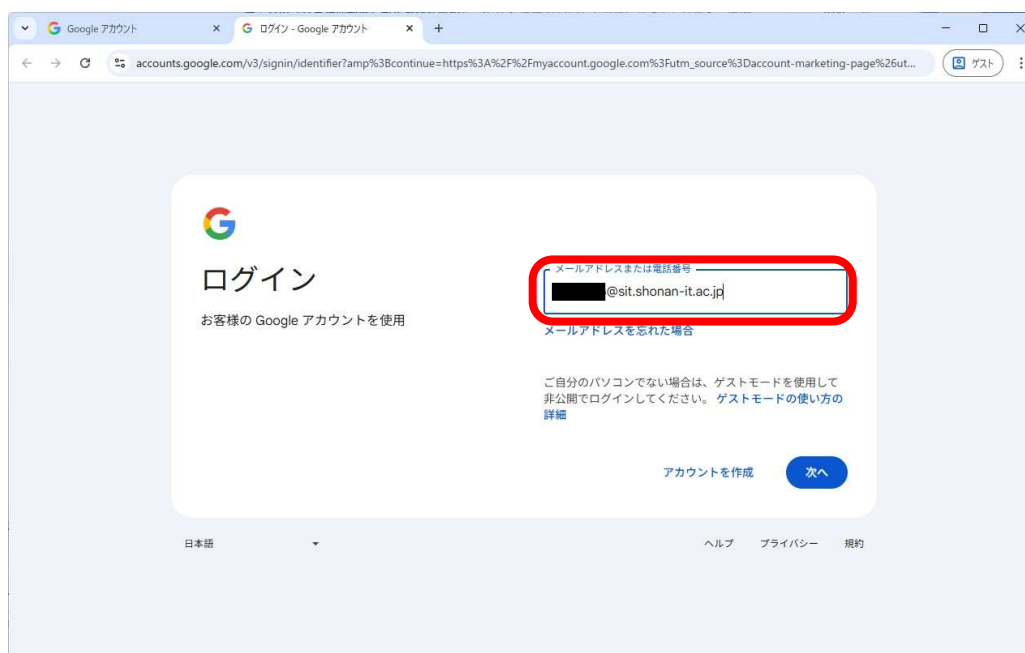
Google アカウント

ログイン - Google アカウント

accounts.google.com/v3/signin/identifier?amp%3Bcontinue=https%3A%2F%2Fmyaccount.google.com%3Futm_source%3Daccount-marketing-page%26ut...

ゲスト

G

ログイン

お客様の Google アカウントを使用

メールアドレスまたは電話番号

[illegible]@sit.shonan-it.ac.jp

メールアドレスを忘れた場合

ご自分のパソコンでない場合は、ゲストモードを使用して非公開でログインしてください。ゲストモードの使い方の詳細

アカウントを作成

次へ

日本語

ヘルプ　プライバシー　規約